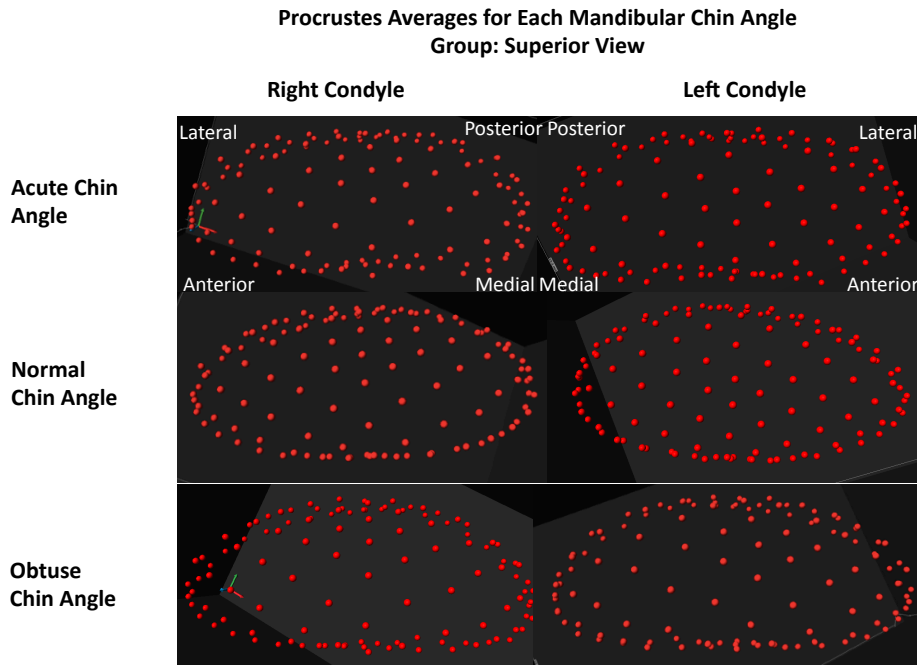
Procrustes Averages for Each Mandibular Chin Angle
Group: Superior View

Right Condyle

Left Condyle

Lateral

Posterior

Posterior

Lateral

Acute Chin Angle

Anterior

Medial

Medial

Anterior

Normal Chin Angle

Obtuse Chin Angle